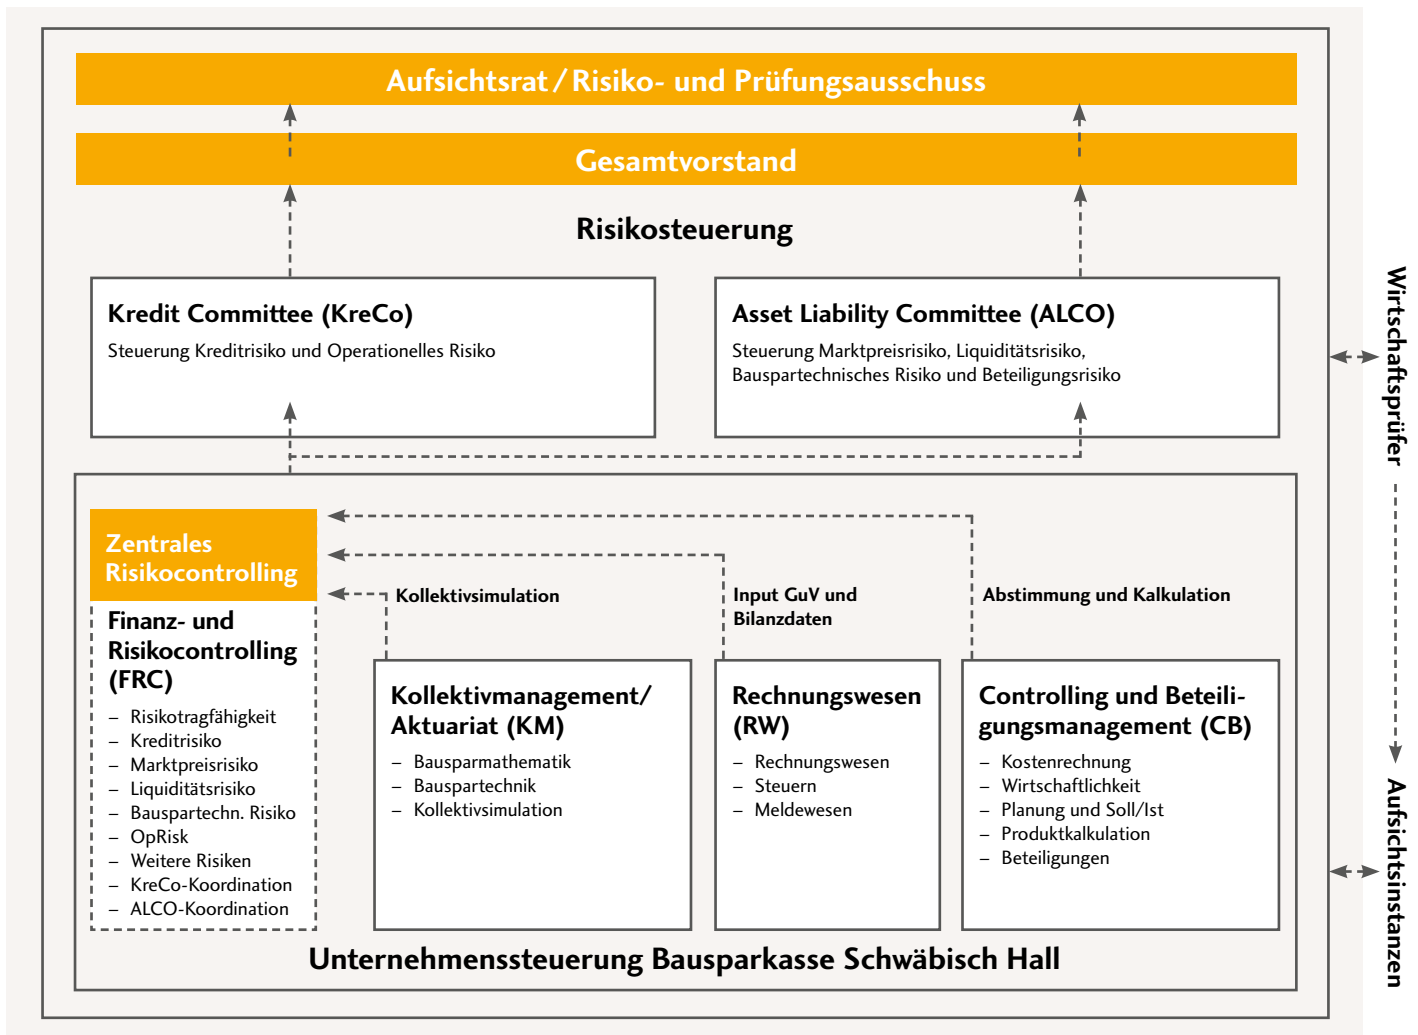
Aufsichtsrat / Risiko- und Prüfungsausschuss

Gesamtvorstand

Risikosteuerung

Kredit Committee (KreCo)
Steuerung Kreditrisiko und Operationelles Risiko

Asset Liability Committee (ALCO)
Steuerung Marktpreisrisiko, Liquiditätsrisiko, Bauspartechnisches Risiko und Beteiligungsrisiko

Wirtschaftsprüfer

Zentrales Risikocontrolling

Finanz- und Risikocontrolling (FRC)
– Risikotragfähigkeit
– Kreditrisiko
– Marktpreisrisiko
– Liquiditätsrisiko
– Bauspartechn. Risiko
– OpRisk
– Weitere Risiken
– KreCo-Koordination
– ALCO-Koordination

Kollektivsimulation

Input GuV und Bilanzdaten

Abstimmung und Kalkulation

Kollektivmanagement/ Aktuariat (KM)
– Bausparmathematik
– Bauspartechnik
– Kollektivsimulation

Rechnungswesen (RW)
– Rechnungswesen
– Steuern
– Meldewesen

Controlling und Beteiligungsmanagement (CB)
– Kostenrechnung
– Wirtschaftlichkeit
– Planung und Soll/Ist
– Produktkalkulation
– Beteiligungen

Aufsichtsinstanzen

Unternehmenssteuerung Bausparkasse Schwäbisch Hall